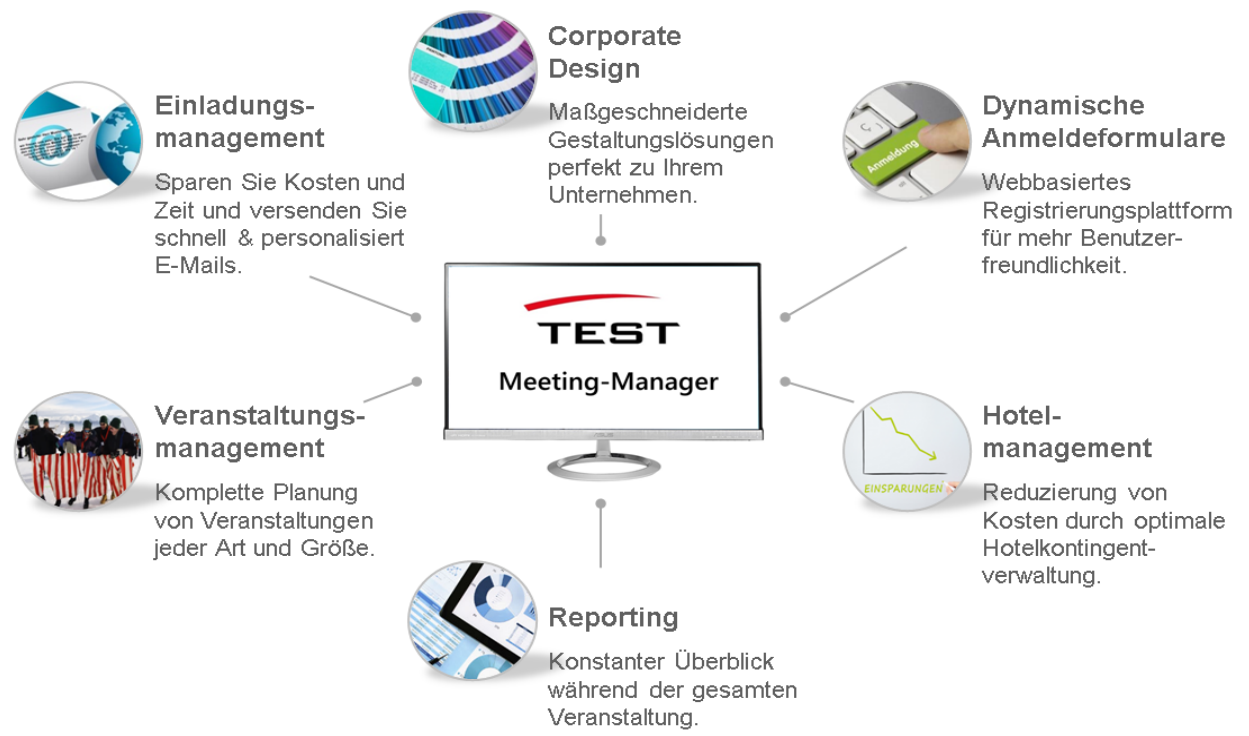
Corporate Design

Maßgeschneiderte Gestaltungslösungen perfekt zu Ihrem Unternehmen.

Einladungsmanagement

Sparen Sie Kosten und Zeit und versenden Sie schnell & personalisiert E-Mails.

Dynamische Anmeldeformulare

Anmeldung

Webbasiertes Registrierungsplattform für mehr Benutzerfreundlichkeit.

TEST

Meeting-Manager

Veranstaltungsmanagement

Komplette Planung von Veranstaltungen jeder Art und Größe.

Hotelmanagement

EINSPARUNGEN

Reduzierung von Kosten durch optimale Hotelkontingentverwaltung.

Reporting

Konstanter Überblick während der gesamten Veranstaltung.